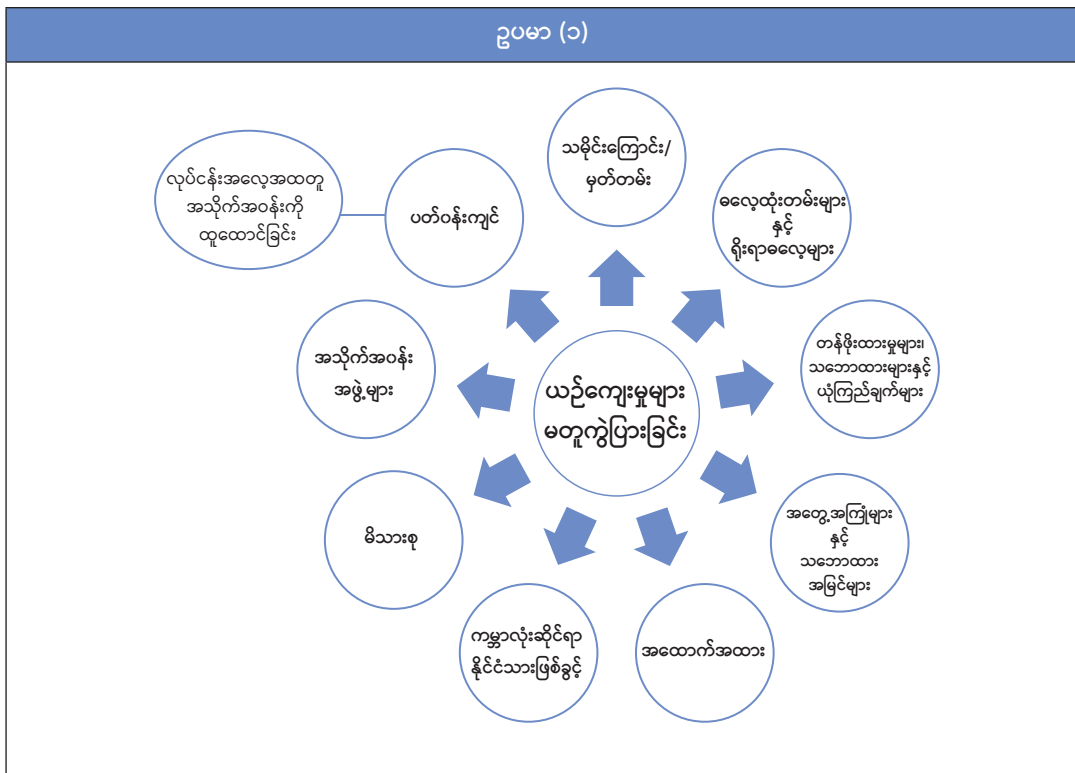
ဥပမာ (၁)

ယဉ်ကျေးမှုများ မတူကွဲပြားခြင်း

သမိုင်းကြောင်း/ မှတ်တမ်း

ဓလေ့ထုံးတမ်းများ နှင့် ရိုးရာဓလေ့များ

တန်ဖိုးထားမှုများ၊ သဘောထားများနှင့် ယုံကြည်ချက်များ

အတွေ့အကြုံများ နှင့် သဘောထား အမြင်များ

အထောက်အထား

ကမ္ဘာလုံးဆိုင်ရာ နိုင်ငံသားဖြစ်ခွင့်

မိသားစု

အသိုက်အဝန်း အဖွဲ့များ

ပတ်ဝန်းကျင်

လုပ်ငန်းအလေ့အထတူ အသိုက်အဝန်းကို ထူထောင်ခြင်း